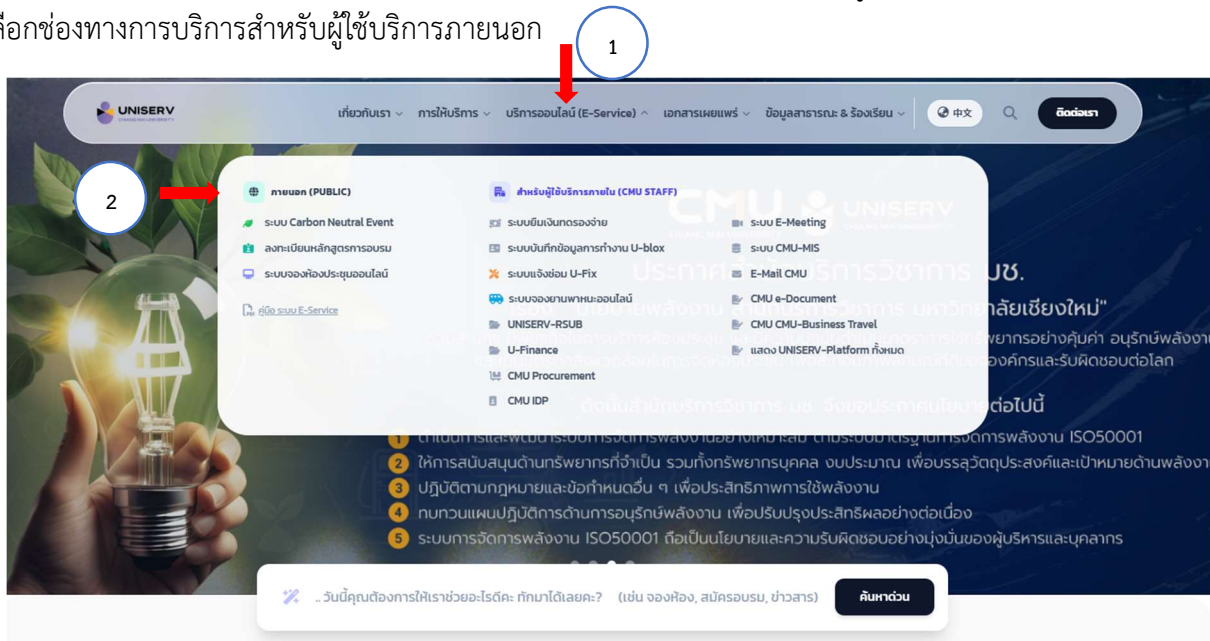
ลือกช่องทางการบริการสำหรับผู้ใช้บริการภายนอก

1

UNISERV

เกี่ยวกับเรา การให้บริการ บริการออนไลน์ (E-Service) เอกสารเผยแพร่ ข้อมูลสาธารณะ & ร้องเรียน 中文 ติดต่อเรา

2

ภายนอก (PUBLIC)
ระบบ Carbon Neutral Event
ลงทะเบียนหลักสูตรการอบรม
ระบบจองห้องประชุมออนไลน์
คู่มือ ระบบ E-Service

สำหรับผู้ใช้บริการภายใน (CMU STAFF)
ระบบยืมเงินทดรองจ่าย
ระบบบันทึกข้อมูลการทำงาน U-blox
ระบบแจ้งซ่อม U-Fix
ระบบจองยานพาหนะออนไลน์
UNISERV-RSUB
U-Finance
CMU Procurement
CMU IDP

ระบบ E-Meeting
ระบบ CMU-MIS
E-Mail CMU
CMU e-Document
CMU CMU-Business Travel
แสดง UNISERV-Platform ทั้งหมด

CMU UNISERV

ประกาศสำนักบริการวิชาการ มช.
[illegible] นโยบายพลังงาน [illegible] การ มหาวิทยาลัยเชียงใหม่"
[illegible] ทรัพยากรอย่างคุ้มค่า อนุรักษ์พลังงาน
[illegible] องค์กรและรับผิดชอบต่อโลก
ดังนั้นสำนักบริการวิชาการ มช. จึงขอประกาศนโยบายต่อไปนี้
1 ดำเนินการและพัฒนาระบบการจัดการพลังงานอย่างเหมาะสม ตามระบบมาตรฐานการจัดการพลังงาน ISO50001
2 ให้การสนับสนุนด้านทรัพยากรที่จำเป็น รวมทั้งทรัพยากรบุคคล งบประมาณ เพื่อบรรลุวัตถุประสงค์และเป้าหมายด้านพลังงาน
3 ปฏิบัติตามกฎหมายและข้อกำหนดอื่น ๆ เพื่อประสิทธิภาพการใช้พลังงาน
4 ทบทวนแผนปฏิบัติการด้านการอนุรักษ์พลังงาน เพื่อปรับปรุงประสิทธิผลอย่างต่อเนื่อง
5 ระบบการจัดการพลังงาน ISO50001 ถือเป็นนโยบายและความรับผิดชอบอย่างมุ่งมั่นของผู้บริหารและบุคลากร

..วันนี้คุณต้องการให้เราช่วยอะไรดีคะ ทักมาได้เลยค่ะ? (เช่น จองห้อง, สมัครอบรม, ข่าวสาร) ค้นหาด่วน